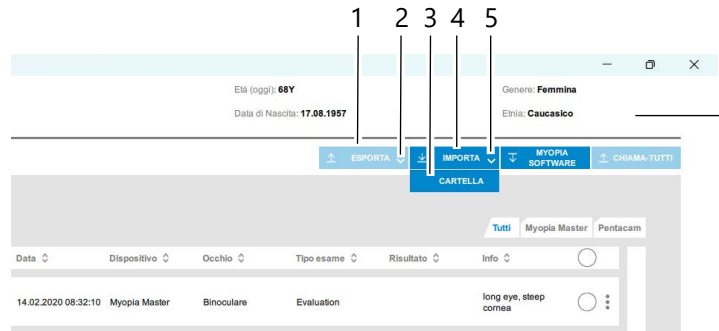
1 2 3 4 5

Età (oggi): **68Y**

Data di Nascita: **17.08.1957**

Genere: **Femmina**

Etnia: **Caucasico**

ESPORTA

IMPORTA

MYOPIA SOFTWARE

CHIAMA-TUTTI

CARTELLA

Tutti | Myopia Master | Pentacam

| Data | Dispositivo | Occhio | Tipo esame | Risultato | Info |
|---|---|---|---|---|---|
| 14.02.2020 08:32:10 | Myopia Master | Binoculare | Evaluation | | long eye, steep cornea |